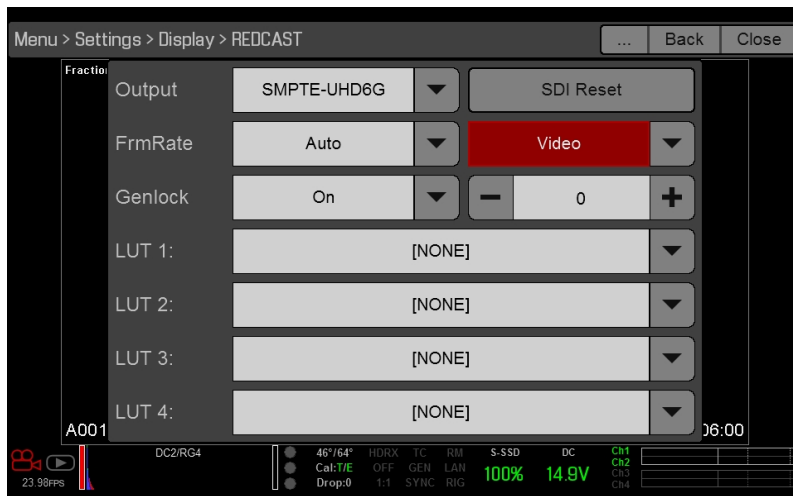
Menu > Settings > Display > REDCAST

...

Back

Close

Fractio

Output

SMPTE-UHD6G

SDI Reset

FrmRate

Auto

Video

Genlock

On

−

0

+

LUT 1:

[NONE]

LUT 2:

[NONE]

LUT 3:

[NONE]

LUT 4:

[NONE]

A001

06:00

23.98FPS

DC2/RG4

46°/64°
Cal:T/E
Drop:0

HDRX
OFF
1:1

TC
GEN
SYNC

RM
LAN
RIG

S-SSD
100%

DC
14.9V

Ch1
Ch2
Ch3
Ch4